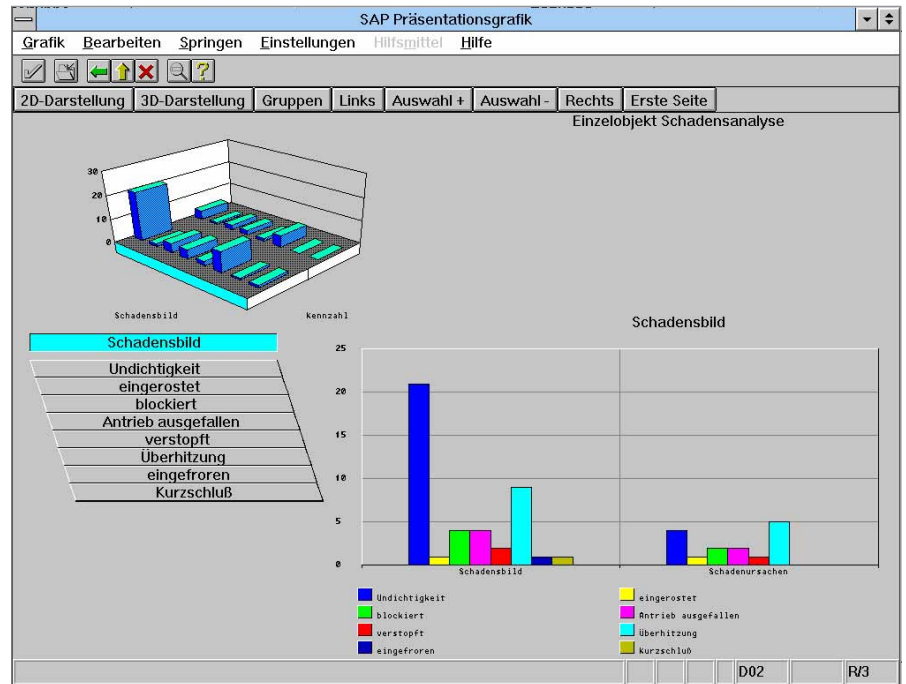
SAP Präsentationsgrafik

Grafik Bearbeiten Springen Einstellungen Hilfsmittel Hilfe

2D-Darstellung 3D-Darstellung Gruppen Links Auswahl + Auswahl - Rechts Erste Seite

Einzelobjekt Schadensanalyse

30
20
10
0

Schadensbild kennzahl

Schadensbild

Undichtigkeit
eingerostet
blockiert
Antrieb ausgefallen
verstopft
Überhitzung
eingefroren
Kurzschluß

Schadensbild

25
20
15
10
5
0

Schadensbild Schadenursachen

Undichtigkeit
eingerostet
blockiert
Antrieb ausgefallen
verstopft
überhitzung
eingefroren
kurzschluß

D02 R/3